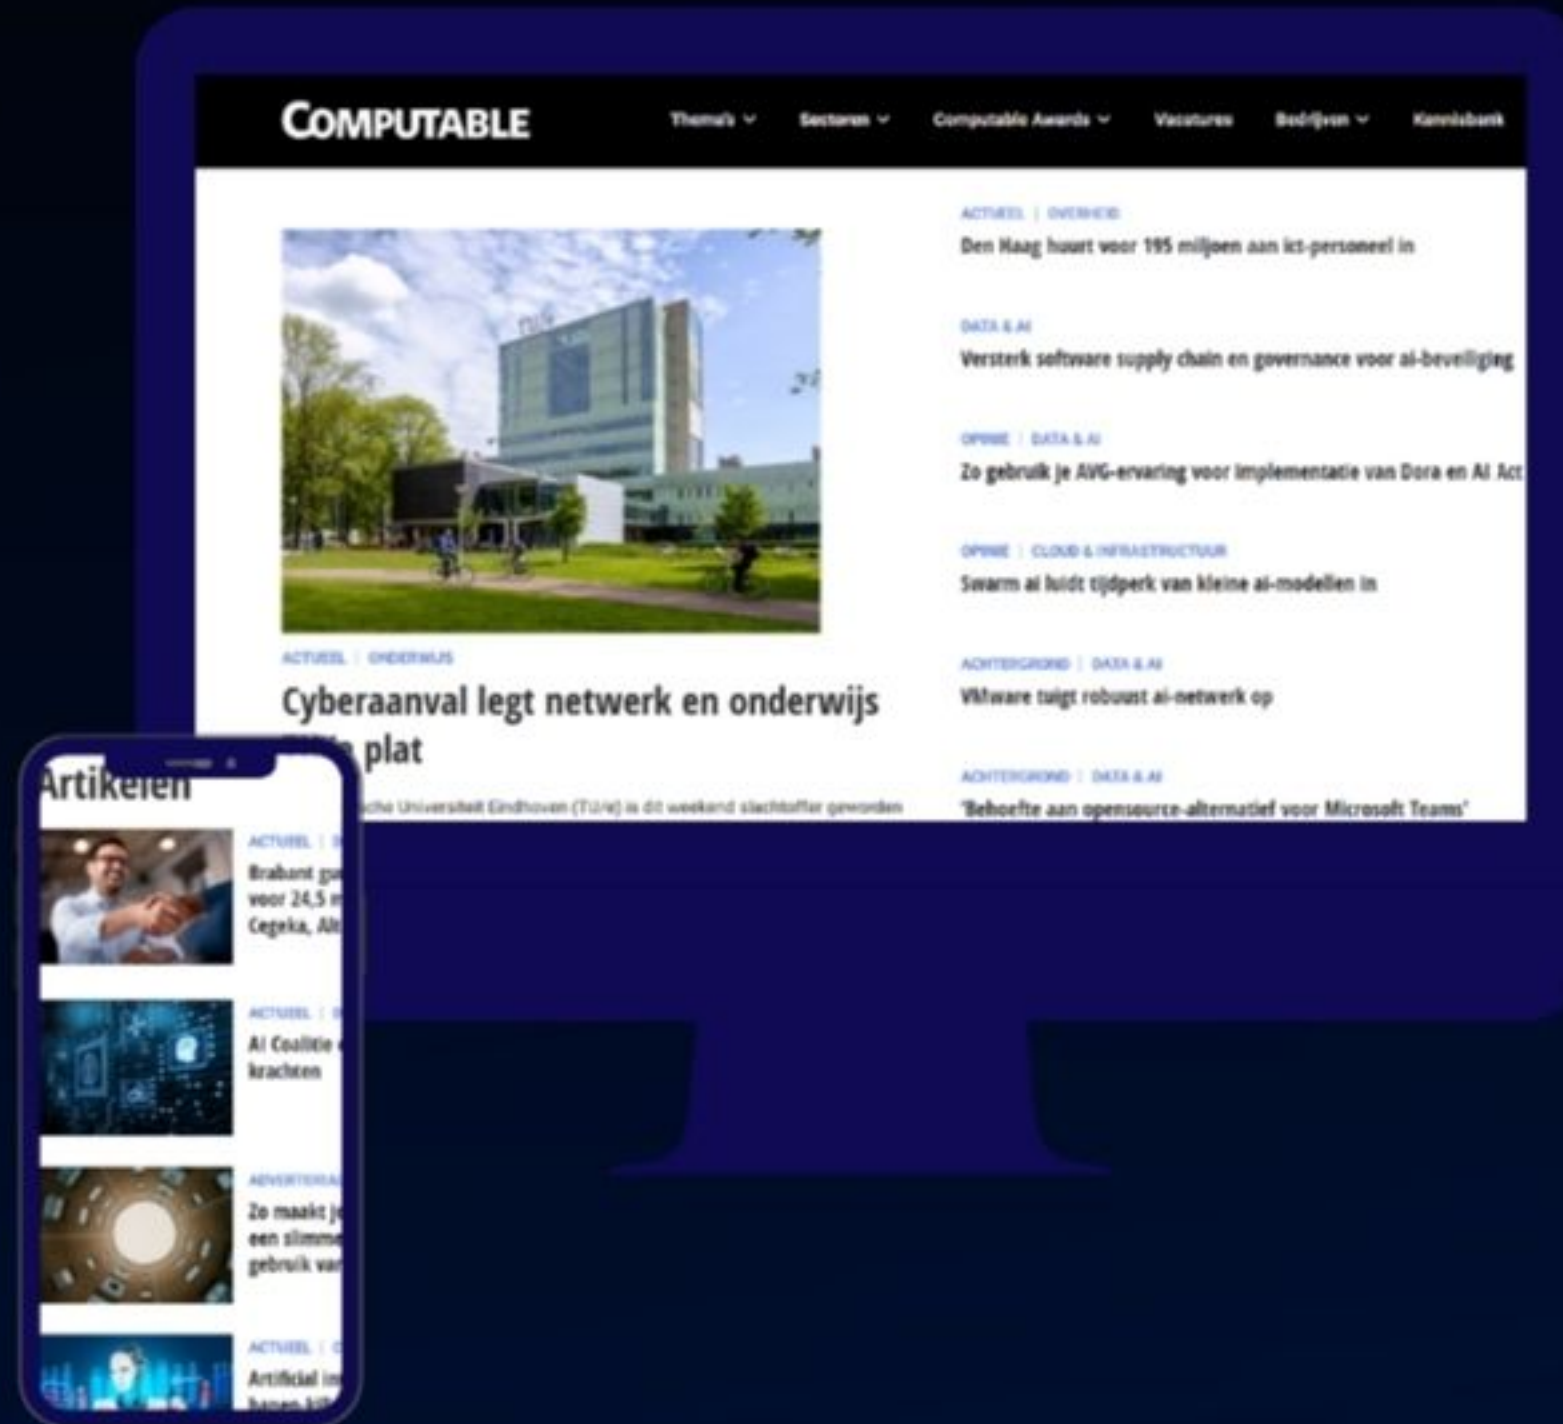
COMPUTABLE

Thema's Sectoren Computable Awards Vacatures Bedrijven Kennisbank

ACTUEEL | ONDERWIJS

Cyberaanval legt netwerk en onderwijs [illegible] plat

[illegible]sche Universiteit Eindhoven (TU/e) is dit weekend slachtoffer geworden

ACTUEEL | OVERHEID
Den Haag huurt voor 195 miljoen aan ict-personeel in

DATA & AI
Versterk software supply chain en governance voor ai-beveiliging

OPINIE | DATA & AI
Zo gebruik je AVG-ervaring voor implementatie van Dora en AI Act

OPINIE | CLOUD & INFRASTRUCTUUR
Swarm ai luidt tijdperk van kleine ai-modellen in

ACHTERGROND | DATA & AI
VMware tuigt robuust ai-netwerk op

ACHTERGROND | DATA & AI
'Behoefte aan opensource-alternatief voor Microsoft Teams'

Artikelen

ACTUEEL | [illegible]
Brabant g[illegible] voor 24,5 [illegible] Cegeka, Al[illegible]

ACTUEEL | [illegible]
AI Coalitie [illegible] krachten

ADVERTORIA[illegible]
Zo maakt j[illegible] een slimme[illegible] gebruik va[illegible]

ACTUEEL | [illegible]
Artificial in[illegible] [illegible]